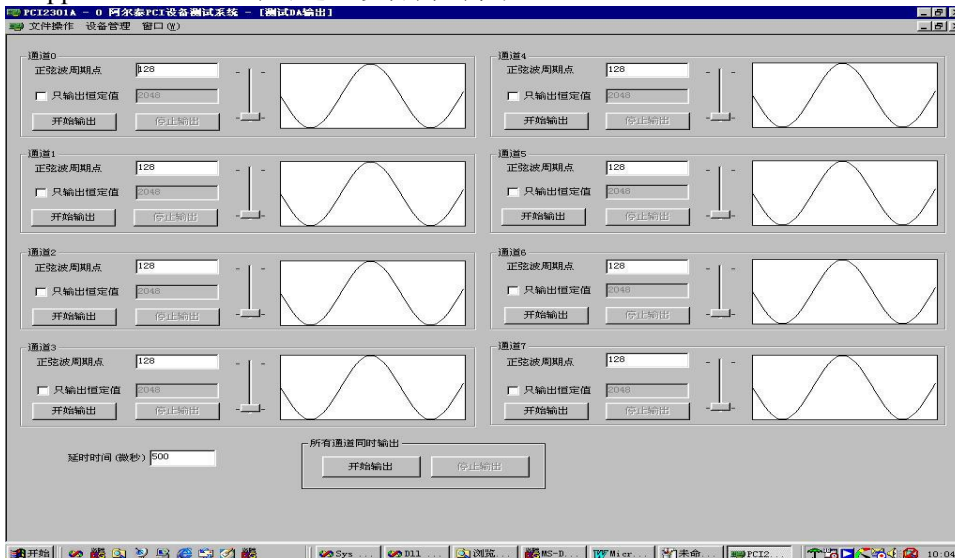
PCI2301A - 0 阿尔泰PCI设备测试系统 - [测试DA输出]
文件操作 设备管理 窗口(W)

通道0
正弦波周期点 128
只输出恒定值 2048
开始输出 停止输出

通道4
正弦波周期点 128
只输出恒定值 2048
开始输出 停止输出

通道1
正弦波周期点 128
只输出恒定值 2048
开始输出 停止输出

通道5
正弦波周期点 128
只输出恒定值 2048
开始输出 停止输出

通道2
正弦波周期点 128
只输出恒定值 2048
开始输出 停止输出

通道6
正弦波周期点 128
只输出恒定值 2048
开始输出 停止输出

通道3
正弦波周期点 128
只输出恒定值 2048
开始输出 停止输出

通道7
正弦波周期点 128
只输出恒定值 2048
开始输出 停止输出

延时时间(微秒) 500

所有通道同时输出
开始输出 停止输出

开始 Sys ... Dll ... 浏览... MS-D... Micr... 未命... PCI2... 10:04